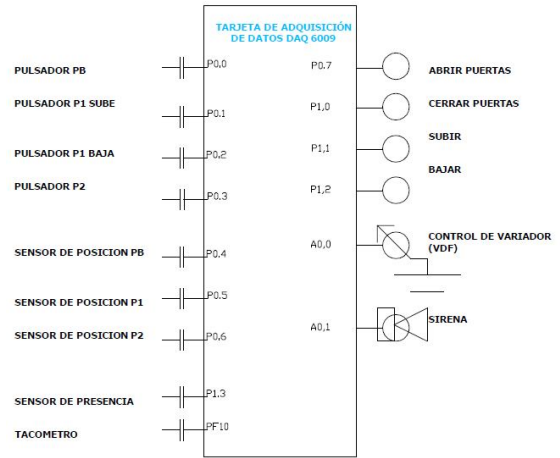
TARJETA DE ADQUISICIÓN DE DATOS DAQ 6009

PULSADOR PB
P0,0

PULSADOR P1 SUBE
P0.1

PULSADOR P1 BAJA
P0,2

PULSADOR P2
P0.3

SENSOR DE POSICION PB
P0.4

SENSOR DE POSICION P1
P0.5

SENSOR DE POSICION P2
P0,6

SENSOR DE PRESENCIA
P1.3

TACOMETRO
PF10

P0.7
ABRIR PUERTAS

P1,0
CERRAR PUERTAS

P1,1
SUBIR

P1,2
BAJAR

A0,0
CONTROL DE VARIADOR (VDF)

A0,1
SIRENA